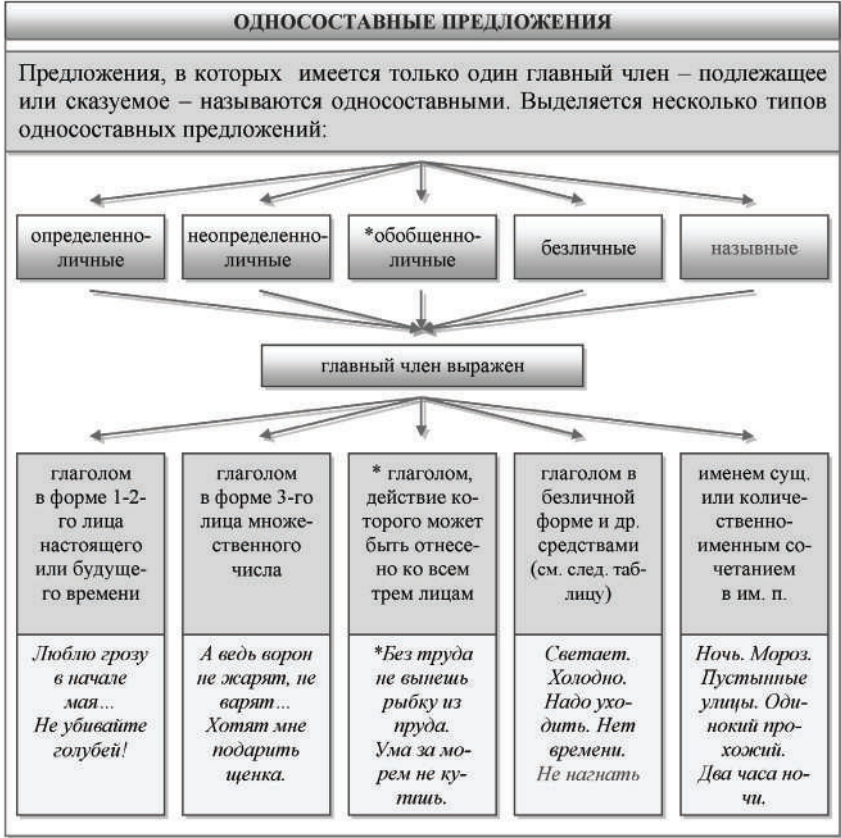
ОДНОСОСТАВНЫЕ ПРЕДЛОЖЕНИЯ

Предложения, в которых имеется только один главный член – подлежащее или сказуемое – называются односоставными. Выделяется несколько типов односоставных предложений:

определенно-личные

неопределенно-личные

*обобщенно-личные

безличные

назывные

главный член выражен

| глаголом в форме 1-2-го лица настоящего или будущего времени | глаголом в форме 3-го лица множественного числа | * глаголом, действие которого может быть отнесено ко всем трем лицам | глаголом в безличной форме и др. средствами (см. след. таблицу) | именем сущ. или количественно-именным сочетанием в им. п. |
|---|---|---|---|---|
| *Люблю грозу в начале мая... Не убивайте голубей!* | *А ведь ворон не жарят, не варят... Хотят мне подарить щенка.* | *\*Без труда не вынешь рыбку из пруда. Ума за морем не купишь.* | *Светает. Холодно. Надо уходить. Нет времени. Не нагнать* | *Ночь. Мороз. Пустынные улицы. Одинокий прохожий. Два часа ночи.* |